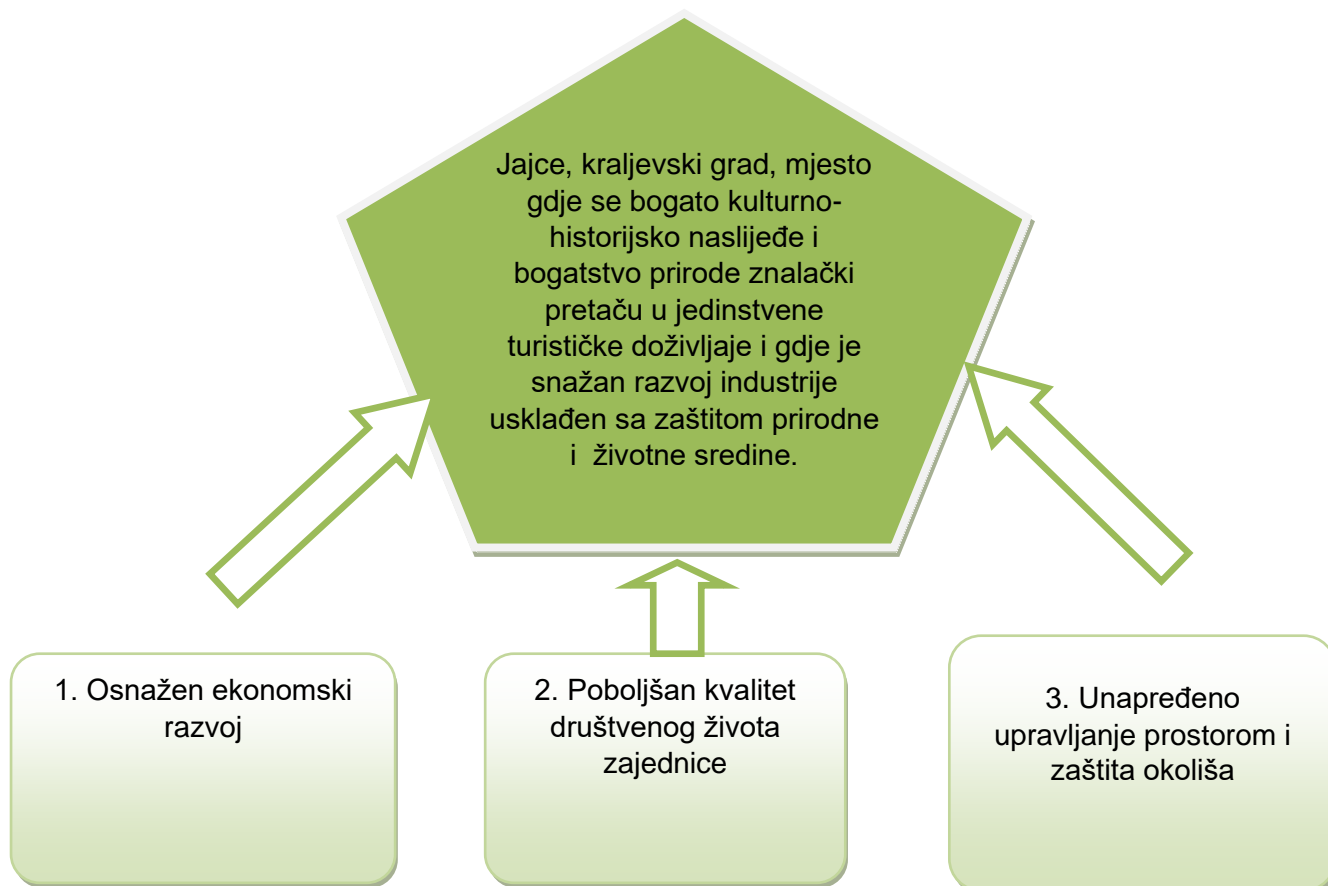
Jajce, kraljevski grad, mjesto gdje se bogato kulturno-historijsko naslijeđe i bogatstvo prirode znalački pretaču u jedinstvene turističke doživljaje i gdje je snažan razvoj industrije usklađen sa zaštitom prirodne i životne sredine.

1. Osnažen ekonomski razvoj

2. Poboljšan kvalitet društvenog života zajednice

3. Unapređeno upravljanje prostorom i zaštita okoliša